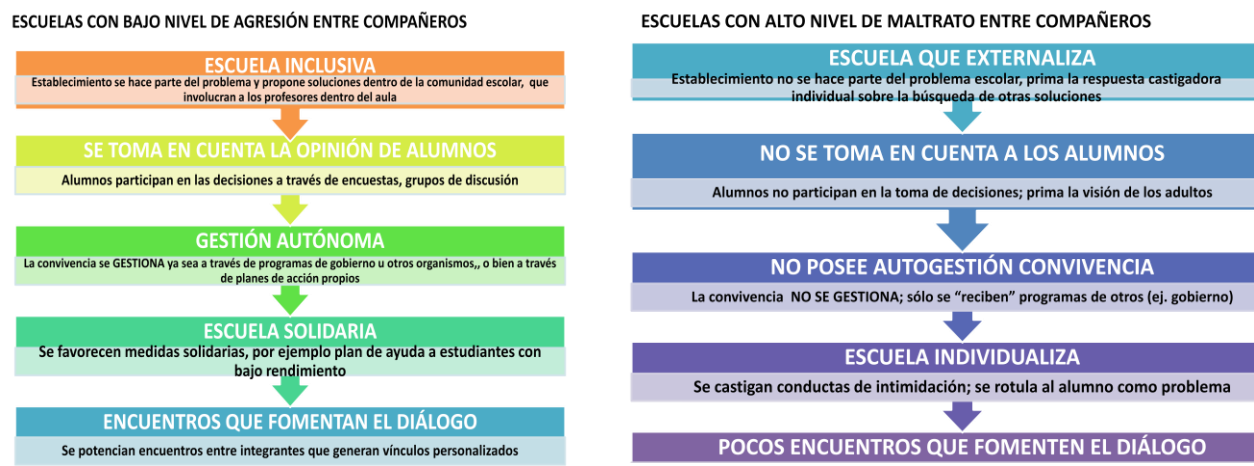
ESCUELAS CON BAJO NIVEL DE AGRESIÓN ENTRE COMPAÑEROS

ESCUELA INCLUSIVA

Establecimiento se hace parte del problema y propone soluciones dentro de la comunidad escolar, que involucran a los profesores dentro del aula

SE TOMA EN CUENTA LA OPINIÓN DE ALUMNOS

Alumnos participan en las decisiones a través de encuestas, grupos de discusión

GESTIÓN AUTÓNOMA

La convivencia se GESTIONA ya sea a través de programas de gobierno u otros organismos,, o bien a través de planes de acción propios

ESCUELA SOLIDARIA

Se favorecen medidas solidarias, por ejemplo plan de ayuda a estudiantes con bajo rendimiento

ENCUENTROS QUE FOMENTAN EL DIÁLOGO

Se potencian encuentros entre integrantes que generan vínculos personalizados

ESCUELAS CON ALTO NIVEL DE MALTRATO ENTRE COMPAÑEROS

ESCUELA QUE EXTERNALIZA

Establecimiento no se hace parte del problema escolar, prima la respuesta castigadora individual sobre la búsqueda de otras soluciones

NO SE TOMA EN CUENTA A LOS ALUMNOS

Alumnos no participan en la toma de decisiones; prima la visión de los adultos

NO POSEE AUTOGESTIÓN CONVIVENCIA

La convivencia NO SE GESTIONA; sólo se "reciben" programas de otros (ej. gobierno)

ESCUELA INDIVIDUALIZA

Se castigan conductas de intimidación; se rotula al alumno como problema

POCOS ENCUENTROS QUE FOMENTEN EL DIÁLOGO